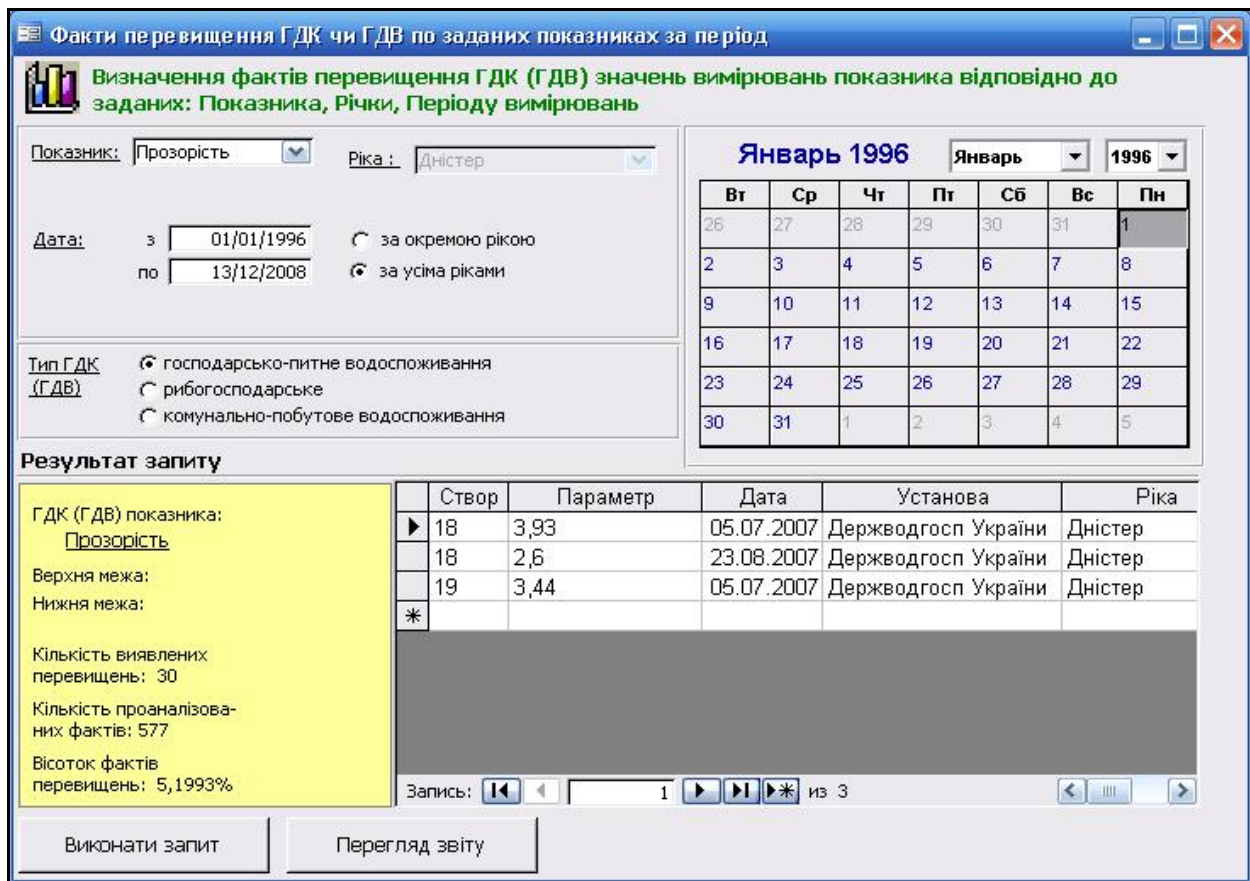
Факти перевищення ГДК чи ГДВ по заданих показниках за період

Визначення фактів перевищення ГДК (ГДВ) значень вимірювань показника відповідно до заданих: Показника, Річки, Періоду вимірювань

Показник: Прозорість

Ріка : Дністер

Дата: з 01/01/1996
по 13/12/2008

за окремою рікою
за усіма ріками

Январь 1996 Январь 1996

| Вт | Ср | Чт | Пт | Сб | Вс | Пн |
|---|---|---|---|---|---|---|
| 26 | 27 | 28 | 29 | 30 | 31 | 1 |
| 2 | 3 | 4 | 5 | 6 | 7 | 8 |
| 9 | 10 | 11 | 12 | 13 | 14 | 15 |
| 16 | 17 | 18 | 19 | 20 | 21 | 22 |
| 23 | 24 | 25 | 26 | 27 | 28 | 29 |
| 30 | 31 | 1 | 2 | 3 | 4 | 5 |

Тип ГДК (ГДВ)
господарсько-питне водоспоживання
рибогосподарське
комунально-побутове водоспоживання

Результат запиту

ГДК (ГДВ) показника:
Прозорість

Верхня межа:
Нижня межа:

Кількість виявлених перевищень: 30

Кількість проаналізованих фактів: 577

Вісоток фактів перевищень: 5,1993%

| Створ | Параметр | Дата | Установа | Ріка |
|---|---|---|---|---|
| 18 | 3,93 | 05.07.2007 | Держводгосп України | Дністер |
| 18 | 2,6 | 23.08.2007 | Держводгосп України | Дністер |
| 19 | 3,44 | 05.07.2007 | Держводгосп України | Дністер |

Запись: 1 из 3

Виконати запит

Перегляд звіту